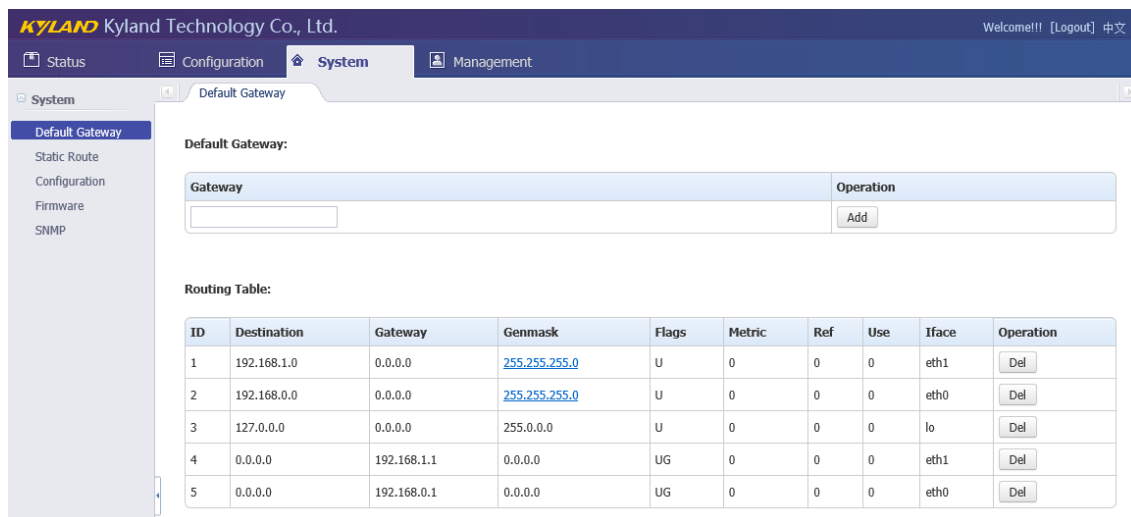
KYLAND Kyland Technology Co., Ltd.

Welcome!!! [Logout] 中文

Status | Configuration | System | Management

System

Default Gateway
Static Route
Configuration
Firmware
SNMP

Default Gateway

Default Gateway:

| Gateway | Operation |
|---|---|
| | Add |

Routing Table:

| ID | Destination | Gateway | Genmask | Flags | Metric | Ref | Use | Iface | Operation |
|---|---|---|---|---|---|---|---|---|---|
| 1 | 192.168.1.0 | 0.0.0.0 | 255.255.255.0 | U | 0 | 0 | 0 | eth1 | Del |
| 2 | 192.168.0.0 | 0.0.0.0 | 255.255.255.0 | U | 0 | 0 | 0 | eth0 | Del |
| 3 | 127.0.0.0 | 0.0.0.0 | 255.0.0.0 | U | 0 | 0 | 0 | lo | Del |
| 4 | 0.0.0.0 | 192.168.1.1 | 0.0.0.0 | UG | 0 | 0 | 0 | eth1 | Del |
| 5 | 0.0.0.0 | 192.168.0.1 | 0.0.0.0 | UG | 0 | 0 | 0 | eth0 | Del |